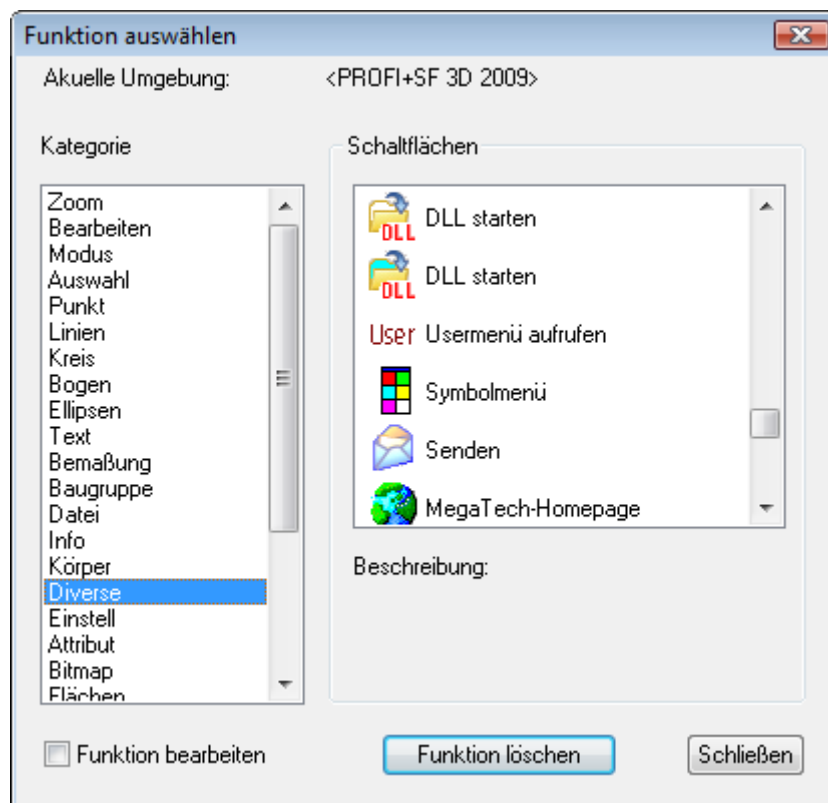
Funktion auswählen

Akuelle Umgebung: <PROFI+SF 3D 2009>

Kategorie

Zoom
Bearbeiten
Modus
Auswahl
Punkt
Linien
Kreis
Bogen
Ellipsen
Text
Bemaßung
Baugruppe
Datei
Info
Körper
Diverse
Einstell
Attribut
Bitmap
Flächen

Schaltflächen

DLL DLL starten
DLL DLL starten
User Usermenü aufrufen
Symbolmenü
Senden
MegaTech-Homepage

Beschreibung:

Funktion bearbeiten

Funktion löschen

Schließen